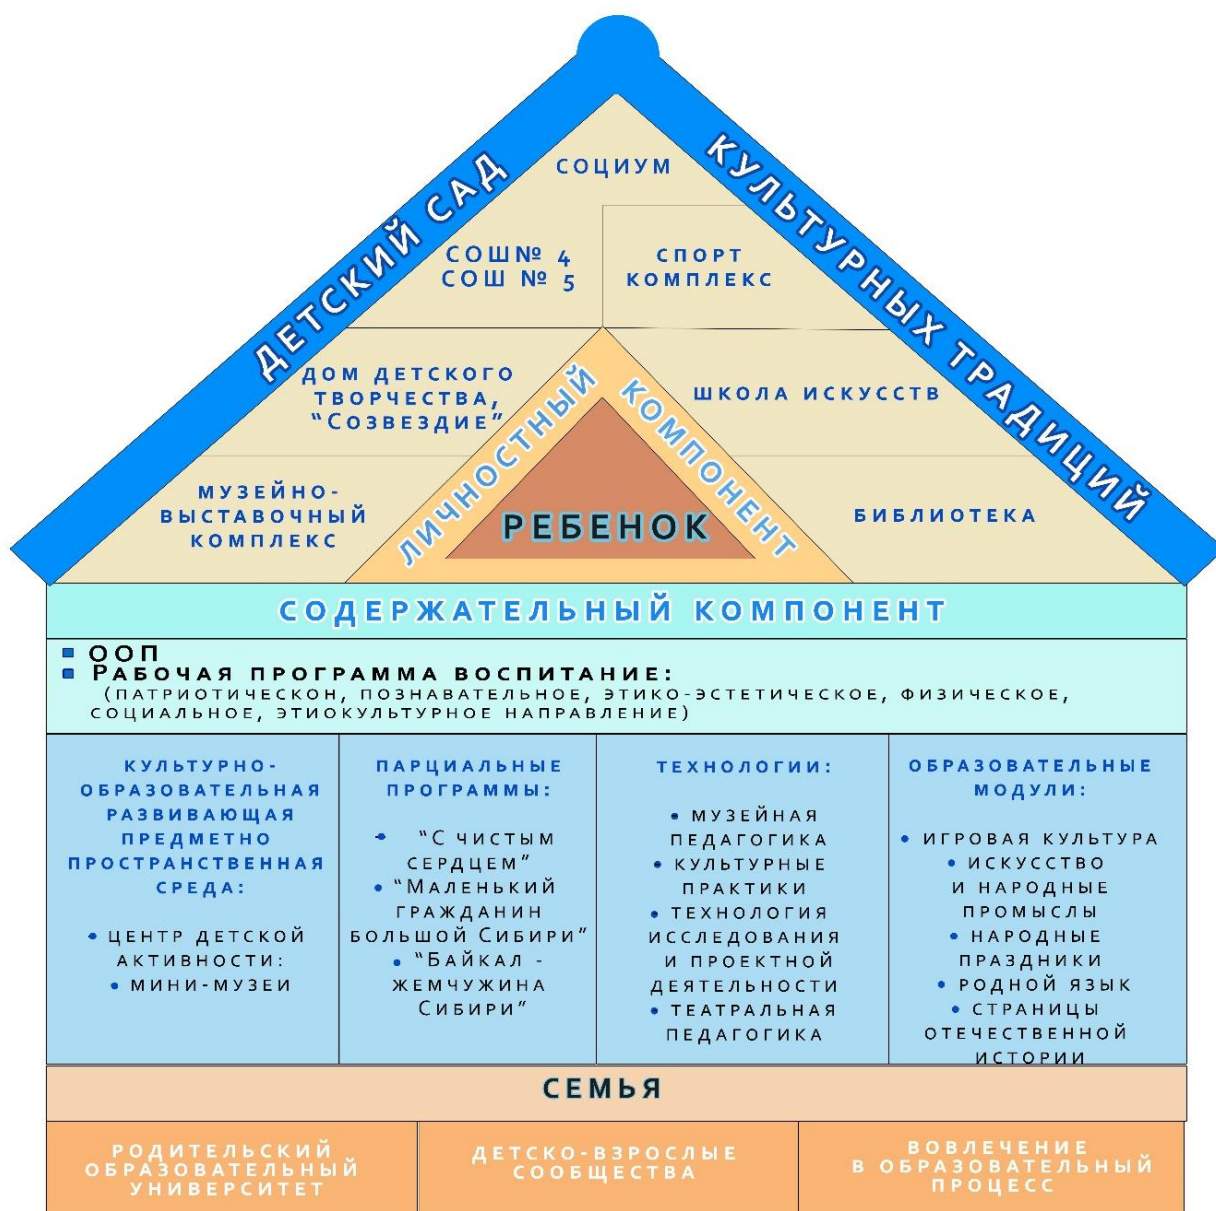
ДЕТСКИЙ САД КУЛЬТУРНЫХ ТРАДИЦИЙ

СОЦИУМ

СОШ№ 4
СОШ № 5

СПОРТ КОМПЛЕКС

ДОМ ДЕТСКОГО ТВОРЧЕСТВА, "Созвездие"

ШКОЛА ИСКУССТВ

МУЗЕЙНО-ВЫСТАВОЧНЫЙ КОМПЛЕКС

БИБЛИОТЕКА

ЛИЧНОСТНЫЙ КОМПОНЕНТ

РЕБЕНОК

СОДЕРЖАТЕЛЬНЫЙ КОМПОНЕНТ

ООП
Рабочая программа воспитание:
(ПАТРИОТИЧЕСКОН, ПОЗНАВАТЕЛЬНОЕ, ЭТИКО-ЭСТЕТИЧЕСКОЕ, ФИЗИЧЕСКОЕ, СОЦИАЛЬНОЕ, ЭТИОКУЛЬТУРНОЕ НАПРАВЛЕНИЕ)

| КУЛЬТУРНО-ОБРАЗОВАТЕЛЬНАЯ РАЗВИВАЮЩАЯ ПРЕДМЕТНО ПРОСТРАНСТВЕННАЯ СРЕДА: • ЦЕНТР ДЕТСКОЙ АКТИВНОСТИ: • МИНИ-МУЗЕИ | ПАРЦИАЛЬНЫЕ ПРОГРАММЫ: • "С чистым сердцем" • "Маленький гражданин большой Сибири" • "Байкал - жемчужина Сибири" | ТЕХНОЛОГИИ: • МУЗЕЙНАЯ ПЕДАГОГИКА • КУЛЬТУРНЫЕ ПРАКТИКИ • ТЕХНОЛОГИЯ ИССЛЕДОВАНИЯ И ПРОЕКТНОЙ ДЕЯТЕЛЬНОСТИ • ТЕАТРАЛЬНАЯ ПЕДАГОГИКА | ОБРАЗОВАТЕЛЬНЫЕ МОДУЛИ: • ИГРОВАЯ КУЛЬТУРА • ИСКУССТВО И НАРОДНЫЕ ПРОМЫСЛЫ • НАРОДНЫЕ ПРАЗДНИКИ • РОДНОЙ ЯЗЫК • СТРАНИЦЫ ОТЕЧЕСТВЕННОЙ ИСТОРИИ |

СЕМЬЯ

| РОДИТЕЛЬСКИЙ ОБРАЗОВАТЕЛЬНЫЙ УНИВЕРСИТЕТ | ДЕТСКО-ВЗРОСЛЫЕ СООБЩЕСТВА | ВОВЛЕЧЕНИЕ В ОБРАЗОВАТЕЛЬНЫЙ ПРОЦЕСС |